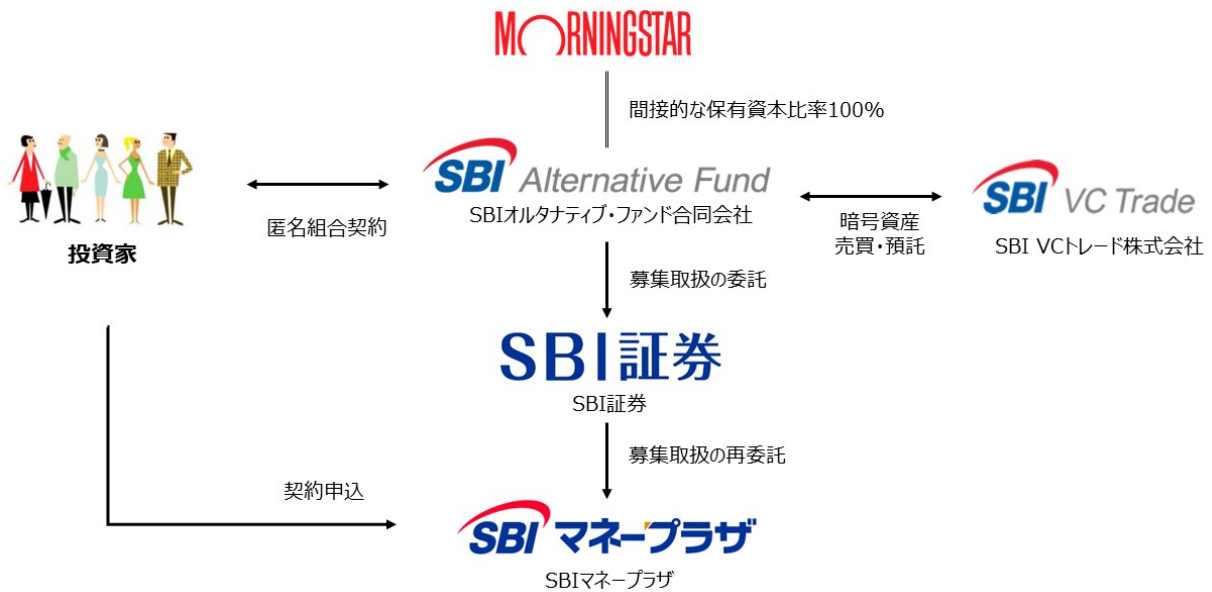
MORNINGSTAR

間接的な保有資本比率100%

SBI Alternative Fund
SBIオルタナティブ・ファンド合同会社

投資家

匿名組合契約

暗号資産
売買・預託

SBI VC Trade
SBI VCトレード株式会社

募集取扱の委託

SBI証券
SBI証券

募集取扱の再委託

契約申込

SBIマネープラザ
SBIマネープラザ